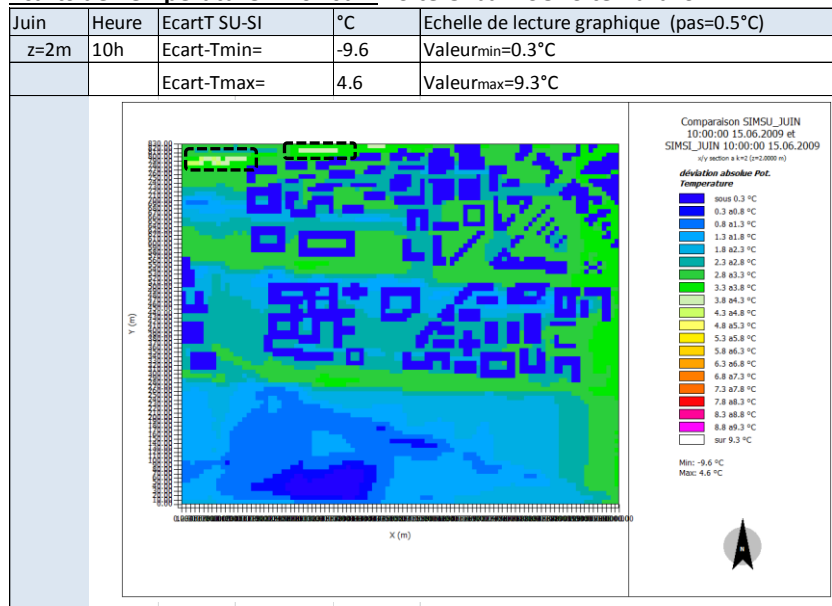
| Juin | Heure | EcartT SU-SI | °C | Echelle de lecture graphique (pas=0.5°C) |
|---|---|---|---|---|
| z=2m | 10h | Ecart-Tmin= | -9.6 | Valeurmin=0.3°C |
| | | Ecart-Tmax= | 4.6 | Valeurmax=9.3°C |

Comparaison SIMSU_JUIN 10:00:00 15.06.2009 et SIMSI_JUIN 10:00:00 15.06.2009
x/y section a k=2 (z=2.0000 m)

déviation absolue Pot. Temperature

sous 0.3 °C
0.3 à0.8 °C
0.8 à1.3 °C
1.3 à1.8 °C
1.8 à2.3 °C
2.3 à2.8 °C
2.8 à3.3 °C
3.3 à3.8 °C
3.8 à4.3 °C
4.3 à4.8 °C
4.8 à5.3 °C
5.3 à5.8 °C
5.8 à6.3 °C
6.3 à6.8 °C
6.8 à7.3 °C
7.3 à7.8 °C
7.8 à8.3 °C
8.3 à8.8 °C
8.8 à9.3 °C
sur 9.3 °C

Min: -9.6 °C
Max: 4.6 °C

Y (m)

X (m)